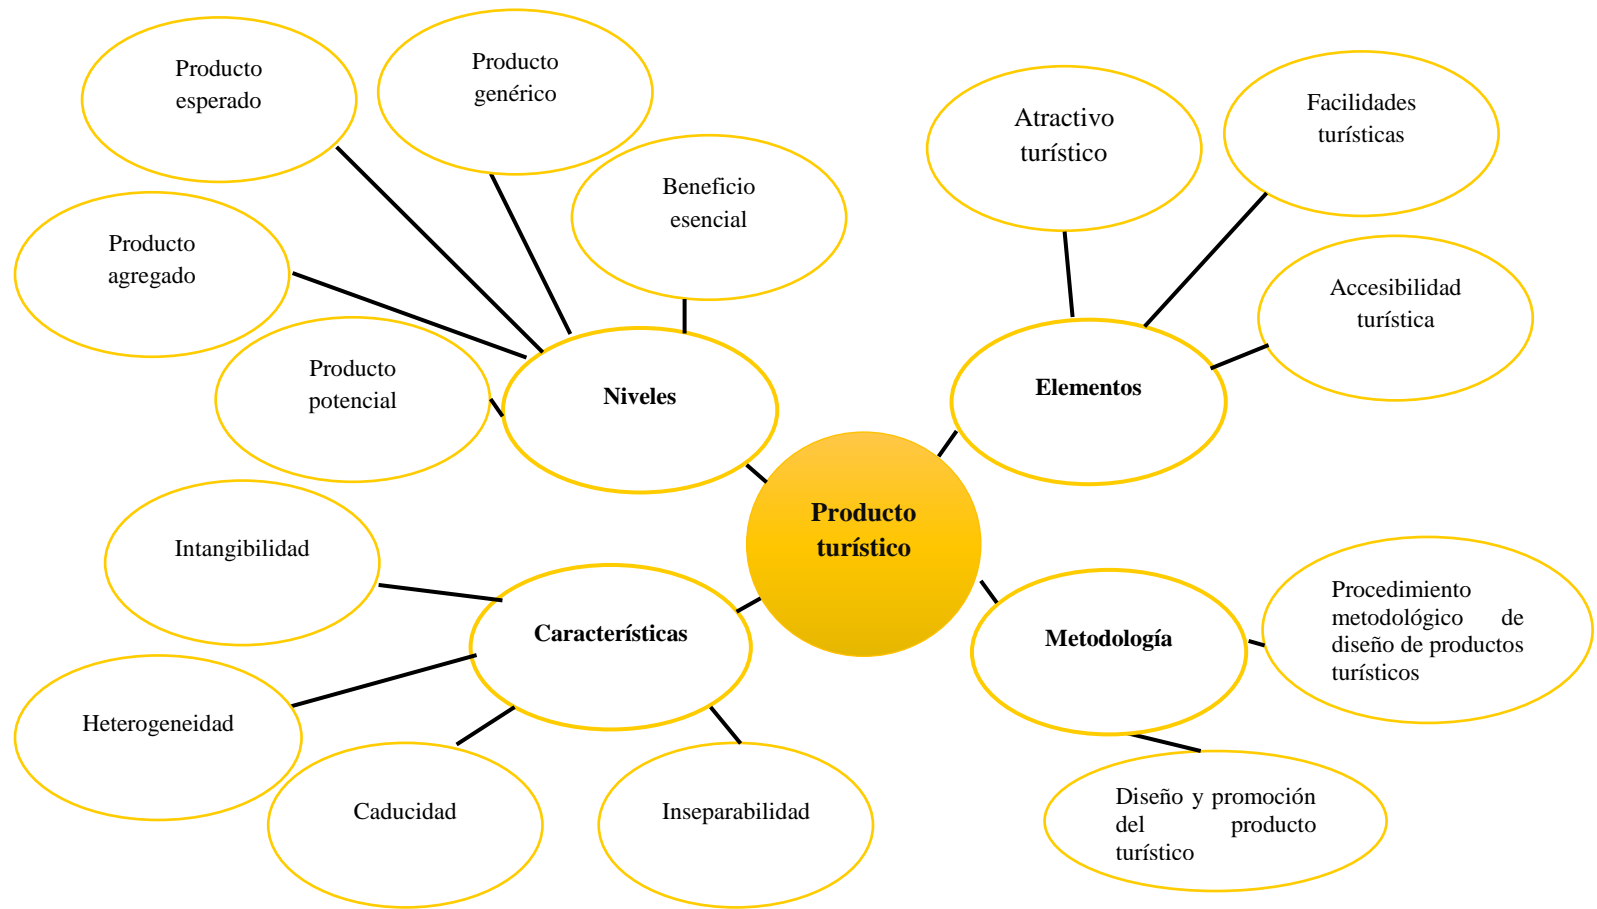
Producto turístico

Niveles

Producto esperado

Producto genérico

Beneficio esencial

Producto agregado

Producto potencial

Elementos

Atractivo turístico

Facilidades turísticas

Accesibilidad turística

Características

Intangibilidad

Heterogeneidad

Caducidad

Inseparabilidad

Metodología

Procedimiento metodológico de diseño de productos turísticos

Diseño y promoción del producto turístico